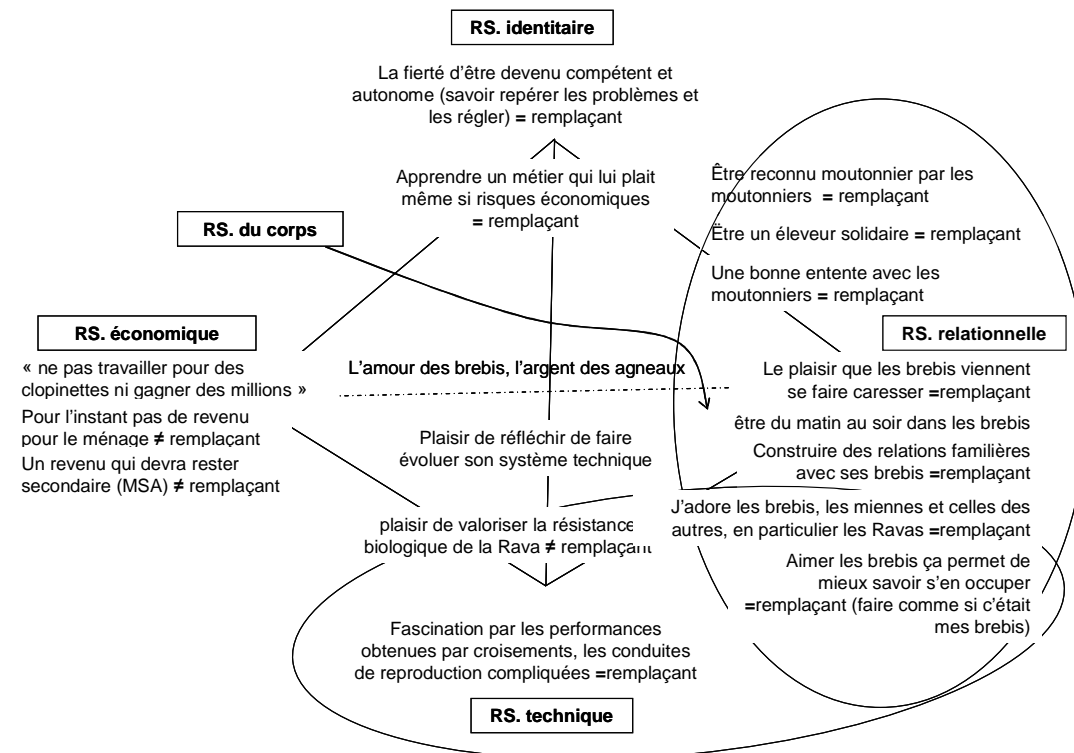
RS. identitaire

La fierté d'être devenu compétent et autonome (savoir repérer les problèmes et les régler) = remplaçant

Apprendre un métier qui lui plait même si risques économiques = remplaçant

Être reconnu moutonnier par les moutonniers = remplaçant

Être un éleveur solidaire = remplaçant

Une bonne entente avec les moutonniers = remplaçant

RS. du corps

RS. économique

« ne pas travailler pour des clopinettes ni gagner des millions »

Pour l'instant pas de revenu pour le ménage ≠ remplaçant

Un revenu qui devra rester secondaire (MSA) ≠ remplaçant

L'amour des brebis, l'argent des agneaux

RS. relationnelle

Le plaisir que les brebis viennent se faire caresser =remplaçant

être du matin au soir dans les brebis

Construire des relations familières avec ses brebis =remplaçant

Plaisir de réfléchir de faire évoluer son système technique

J'adore les brebis, les miennes et celles des autres, en particulier les Ravas =remplaçant

plaisir de valoriser la résistance biologique de la Rava ≠ remplaçant

Aimer les brebis ça permet de mieux savoir s'en occuper =remplaçant (faire comme si c'était mes brebis)

Fascination par les performances obtenues par croisements, les conduites de reproduction compliquées =remplaçant

RS. technique